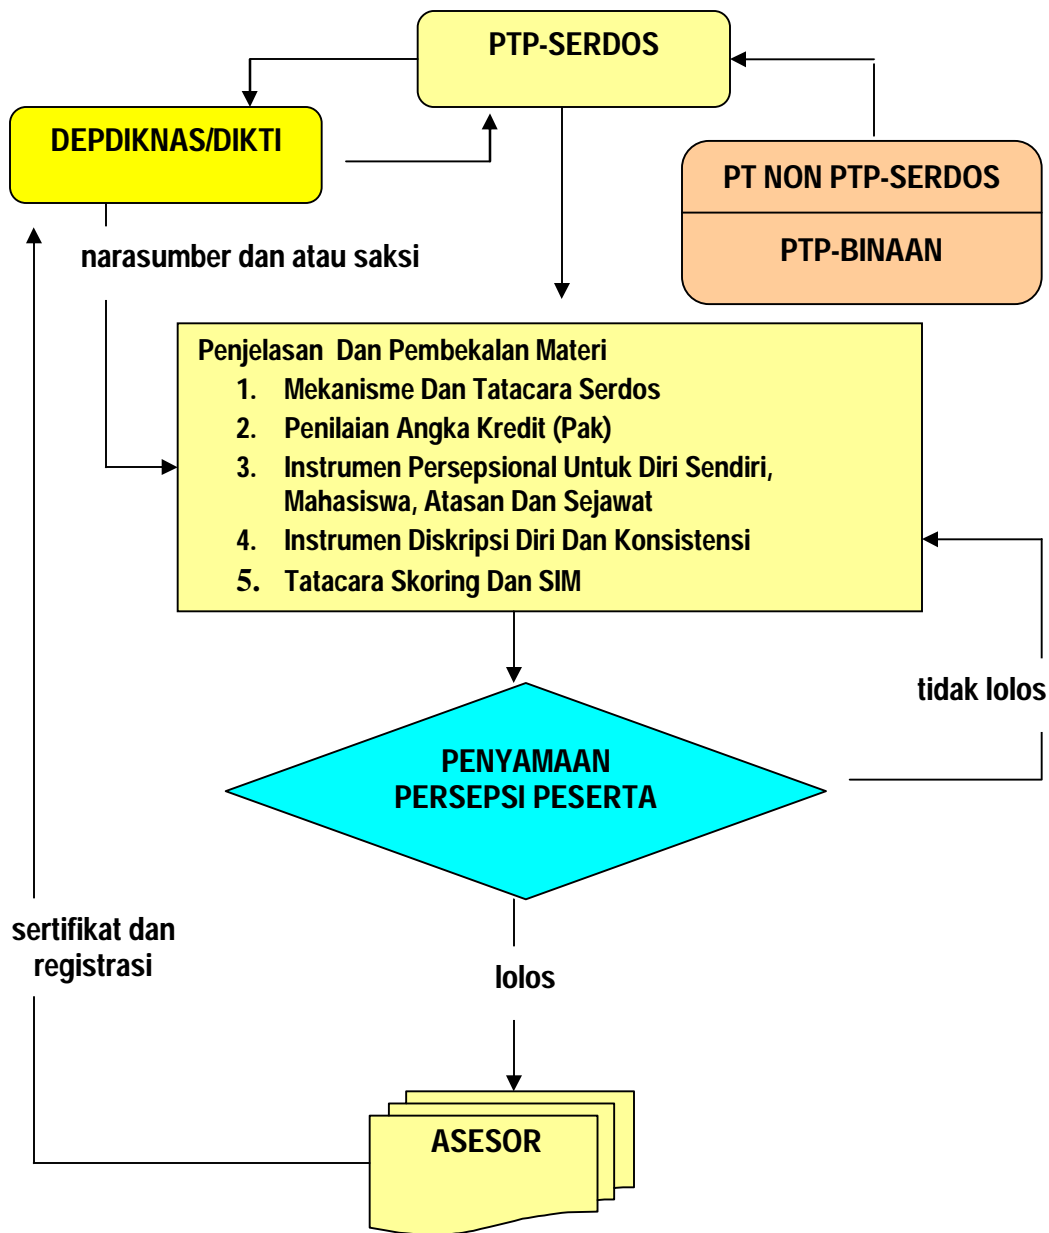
PTP-SERDOS

DEPDIKNAS/DIKTI

PT NON PTP-SERDOS

PTP-BINAAN

narasumber dan atau saksi

Penjelasan Dan Pembekalan Materi
1. Mekanisme Dan Tatacara Serdos
2. Penilaian Angka Kredit (Pak)
3. Instrumen Persepsional Untuk Diri Sendiri, Mahasiswa, Atasan Dan Sejawat
4. Instrumen Diskripsi Diri Dan Konsistensi
5. Tatacara Skoring Dan SIM

tidak lolos

PENYAMAAN PERSEPSI PESERTA

sertifikat dan registrasi

lolos

ASESOR